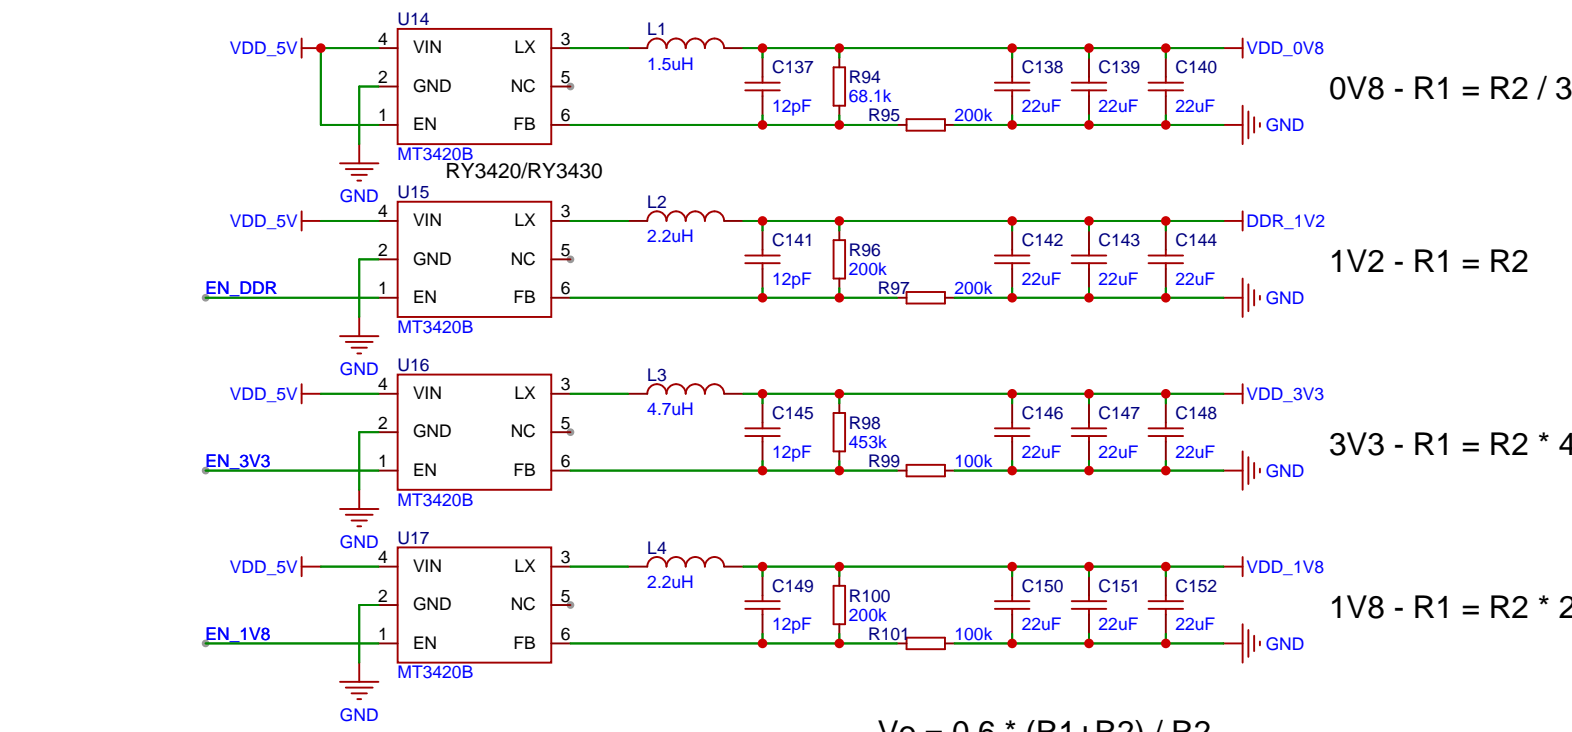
U14
VDD_5V
4
VIN
LX
3
L1
1.5uH
2
GND
NC
5
1
EN
FB
6
MT3420B
RY3420/RY3430
GND
C137
12pF
R94
68.1k
R95
200k
C138
22uF
C139
22uF
C140
22uF
VDD_0V8
GND
0V8 - R1 = R2 / 3

U15
VDD_5V
4
VIN
LX
3
L2
2.2uH
2
GND
NC
5
EN_DDR
1
EN
FB
6
MT3420B
GND
C141
12pF
R96
200k
R97
200k
C142
22uF
C143
22uF
C144
22uF
DDR_1V2
GND
1V2 - R1 = R2

U16
VDD_5V
4
VIN
LX
3
L3
4.7uH
2
GND
NC
5
EN_3V3
1
EN
FB
6
MT3420B
GND
C145
12pF
R98
453k
R99
100k
C146
22uF
C147
22uF
C148
22uF
VDD_3V3
GND
3V3 - R1 = R2 * 4

U17
VDD_5V
4
VIN
LX
3
L4
2.2uH
2
GND
NC
5
EN_1V8
1
EN
FB
6
MT3420B
GND
C149
12pF
R100
200k
R101
100k
C150
22uF
C151
22uF
C152
22uF
VDD_1V8
GND
1V8 - R1 = R2 * 2

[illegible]